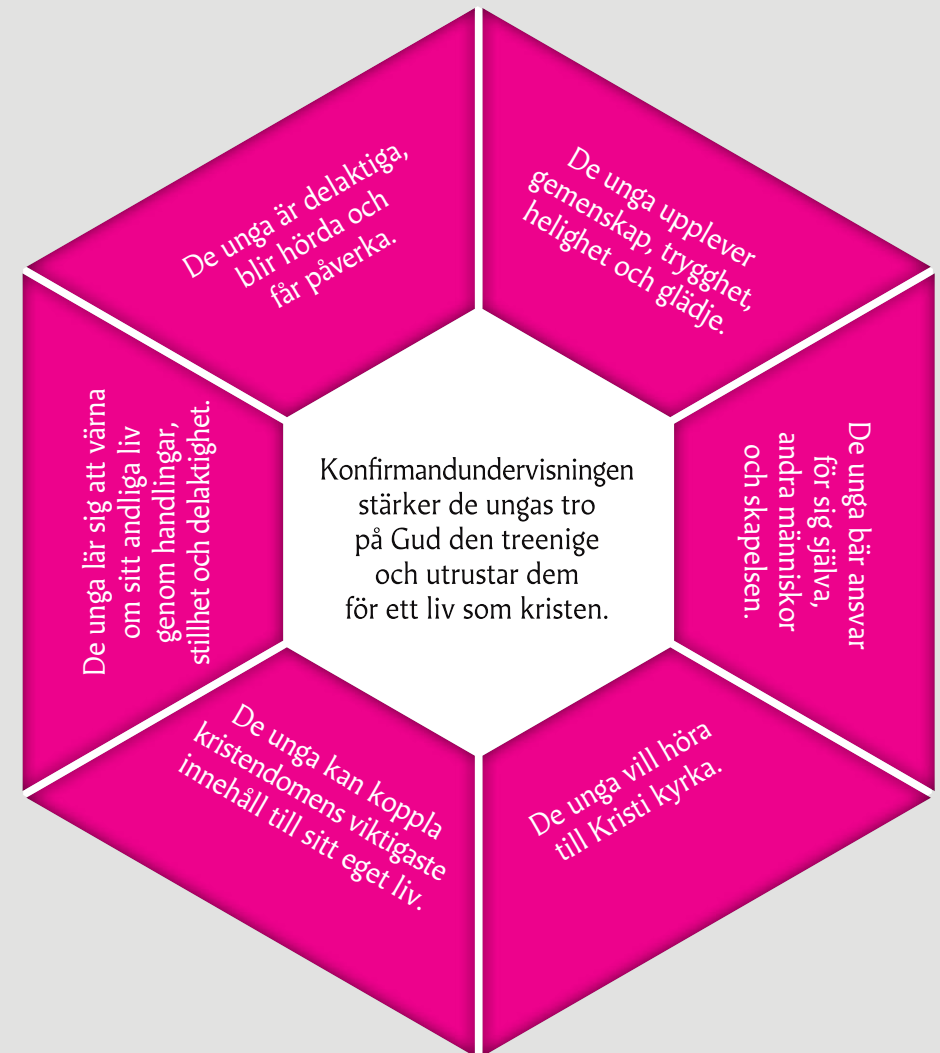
De unga är delaktiga, blir hörda och får påverka.

De unga upplever gemenskap, trygghet, helighet och glädje.

De unga bär ansvar för sig själva, andra människor och skapelsen.

De unga vill höra till Kristi kyrka.

De unga kan koppla kristendomens viktigaste innehåll till sitt eget liv.

De unga lär sig att värna om sitt andliga liv genom handlingar, stillhet och delaktighet.

Konfirmandundervisningen stärker de ungas tro på Gud den treenige och utrustar dem för ett liv som kristen.